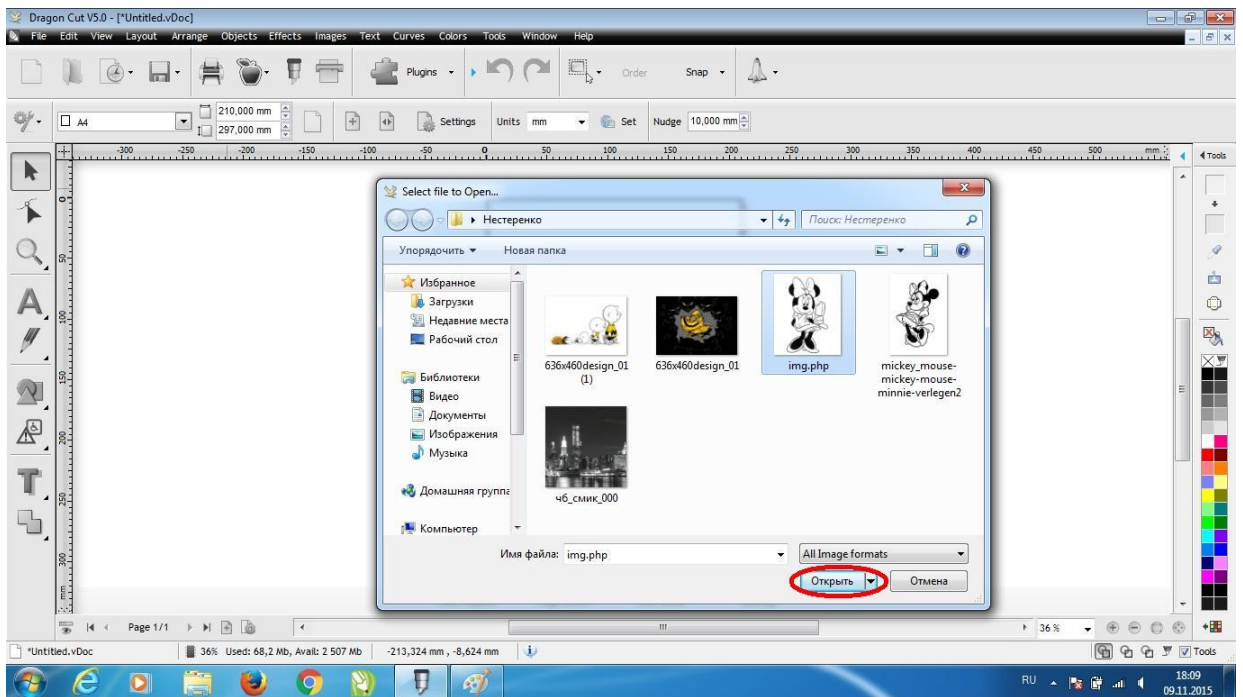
Dragon Cut V5.0 - [*Untitled.vDoc]

File Edit View Layout Arrange Objects Effects Images Text Curves Colors Tools Window Help

Plugins Order Snap

A4 210,000 mm 297,000 mm Settings Units mm Set Nudge 10,000 mm

-300 -250 -200 -150 -100 -50 0 50 100 150 200 250 300 350 400 450 500 mm

Tools

Select file to Open...

Нестеренко

Поиск: Нестеренко

Упорядочить ▾ Новая папка

Избранное
Загрузки
Недавние места
Рабочий стол

Библиотеки
Видео
Документы
Изображения
Музыка

Домашняя группа

Компьютер

636x460design_01 (1)

636x460design_01

img.php

mickey_mouse-mickey-mouse-minnie-verlegen2

чб_смик_000

Имя файла: img.php

All Image formats

Открыть

Отмена

Page 1/1

36 %

*Untitled.vDoc 36% Used: 68,2 Mb, Avail: 2 507 Mb -213,324 mm , -8,624 mm

Tools

RU 18:09 09.11.2015